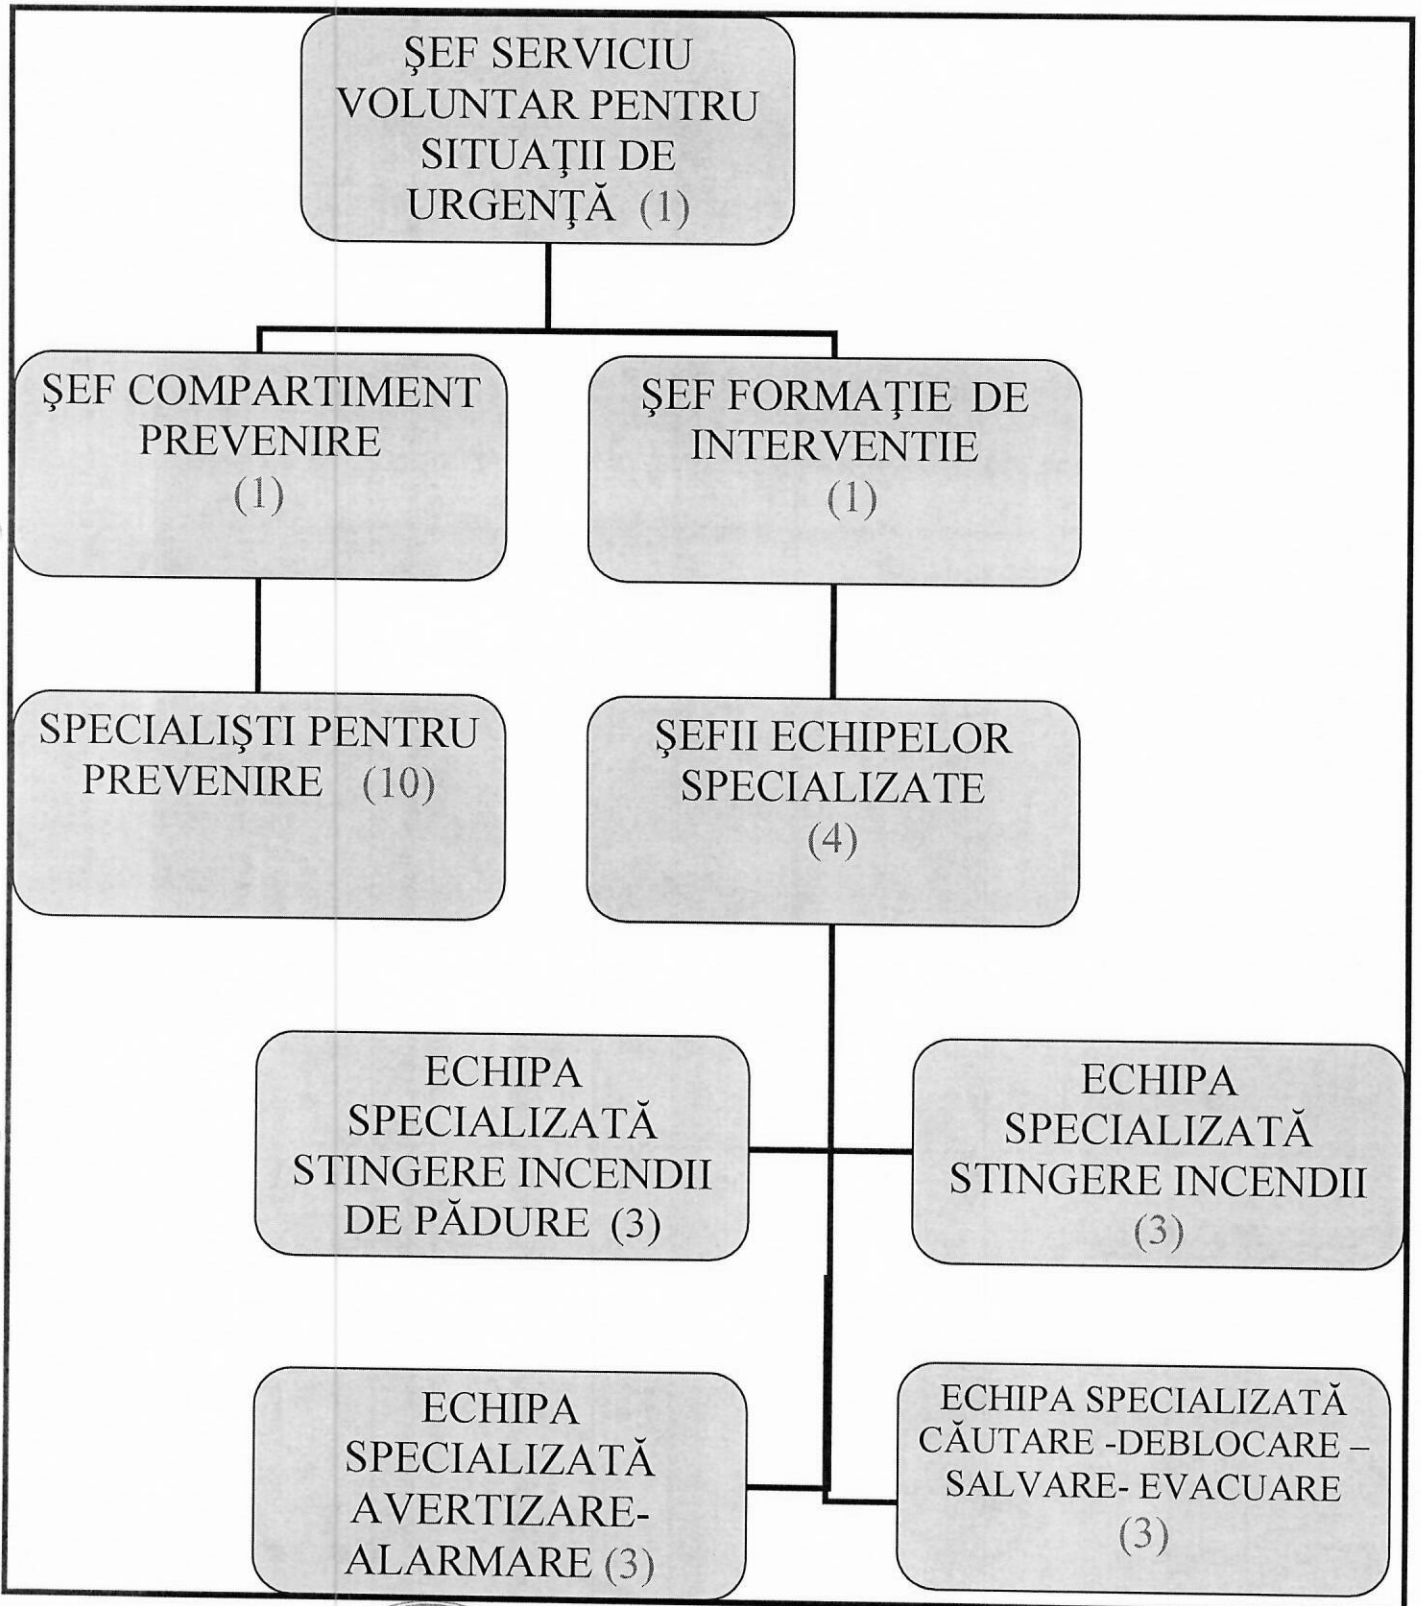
ŞEF SERVICIU VOLUNTAR PENTRU SITUAŢII DE URGENŢĂ (1)

ŞEF COMPARTIMENT PREVENIRE (1)

ŞEF FORMAŢIE DE INTERVENTIE (1)

SPECIALIŞTI PENTRU PREVENIRE (10)

ŞEFII ECHIPELOR SPECIALIZATE (4)

ECHIPA SPECIALIZATĂ STINGERE INCENDII DE PĂDURE (3)

ECHIPA SPECIALIZATĂ STINGERE INCENDII (3)

ECHIPA SPECIALIZATĂ AVERTIZARE-ALARMARE (3)

ECHIPA SPECIALIZATĂ CĂUTARE -DEBLOCARE – SALVARE- EVACUARE (3)